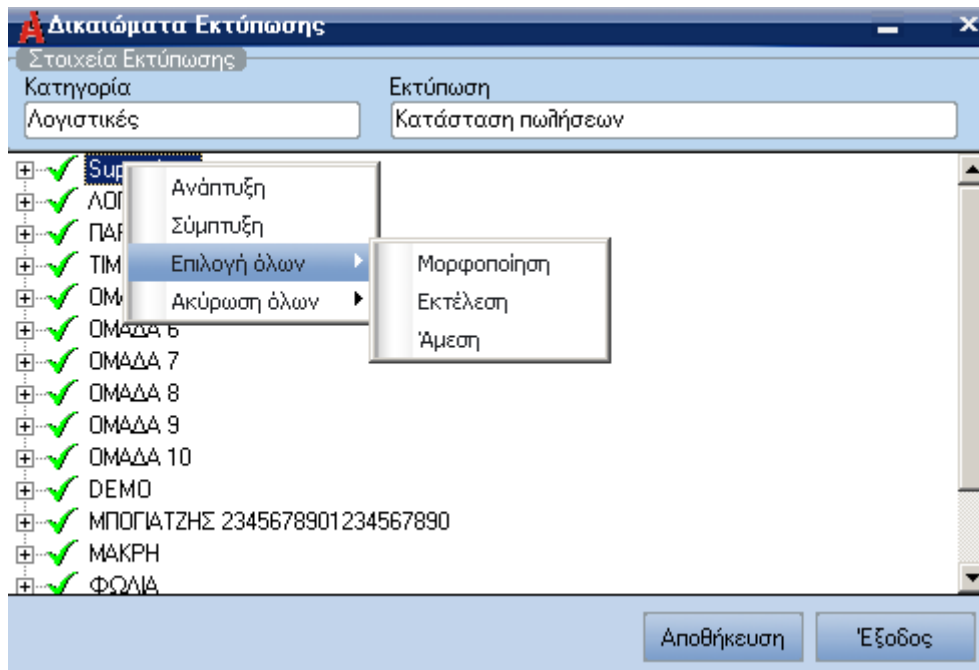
Δικαιώματα Εκτύπωσης

Στοιχεία Εκτύπωσης
Κατηγορία
Λογιστικές
Εκτύπωση
Κατάσταση πωλήσεων

Sup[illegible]
ΛΟΓ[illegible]
ΠΑΡ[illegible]
ΤΙΜ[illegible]
ΟΜ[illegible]
ΟΜΑΔΑ 6
ΟΜΑΔΑ 7
ΟΜΑΔΑ 8
ΟΜΑΔΑ 9
ΟΜΑΔΑ 10
DEMO
ΜΠΟΓΙΑΤΖΗΣ 2345678901234567890
ΜΑΚΡΗ
ΦΩΛΙΑ

Ανάπτυξη
Σύμπτυξη
Επιλογή όλων
Ακύρωση όλων

Μορφοποίηση
Εκτέλεση
Άμεση

Αποθήκευση
Έξοδος